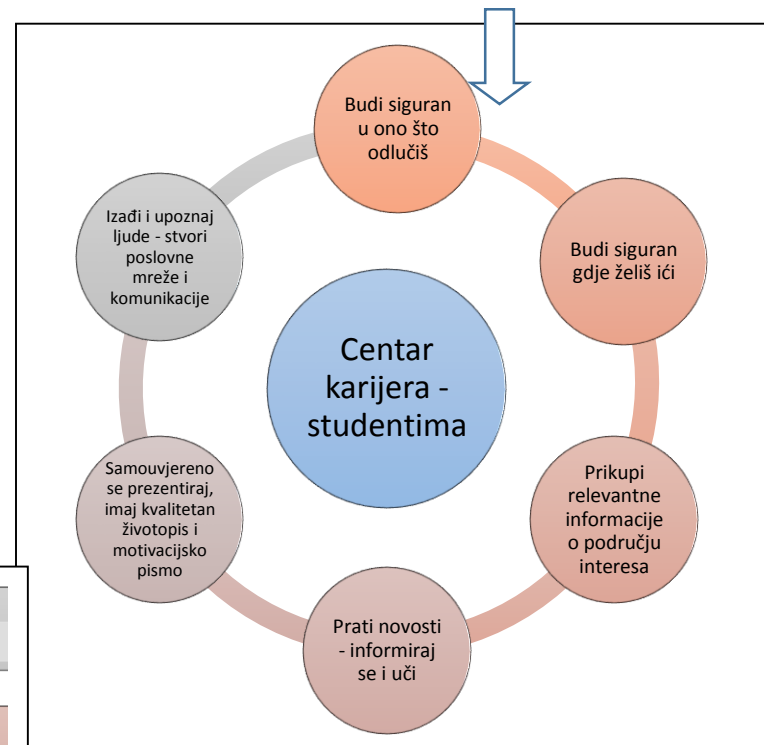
Budi siguran u ono što odlučiš

Budi siguran gdje želiš ići

Prikupi relevantne informacije o području interesa

Prati novosti - informiraj se i uči

Samouvjereno se prezentiraj, imaj kvalitetan životopis i motivacijsko pismo

Izađi i upoznaj ljude - stvori poslovne mreže i komunikacije

Centar karijera - studentima